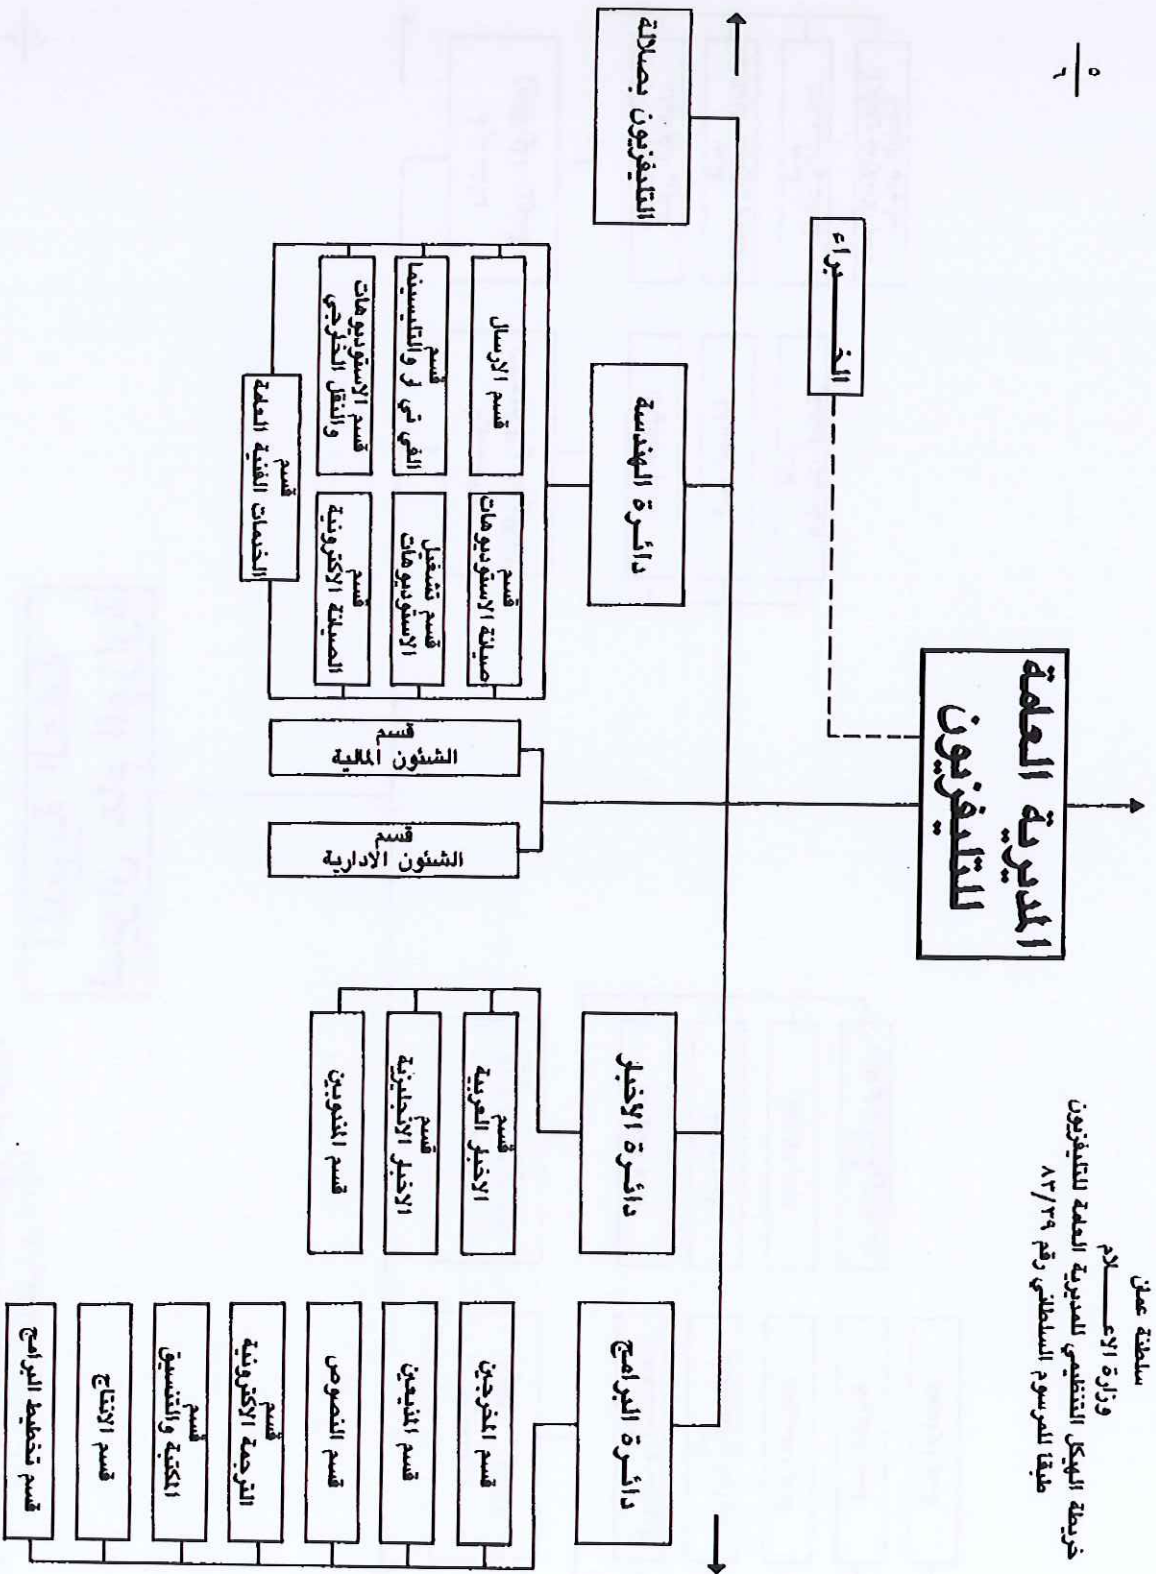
سلطنة عمان
وزارة الإعـــــــــلام
خريطة الهيكل التنظيمي للمديرية العامة للتليفزيون
طبقاً للمرسوم السلطاني رقم ٨٢/٣٩

٥/٦

المديرية العامة للتليفزيون

الخبـــــــراء

التليفزيون بصلالة

دائرة الهندسة

قسم صيانة الإستوديوهات

قسم الإرسال

قسم تشغيل الإستوديوهات

قسم الفني ن ر والتليسينما

قسم الصيانة الإلكترونية

قسم الإستوديوهات والنقل الخارجي

قسم الخدمات الفنية العامة

قسم الشئون المالية

قسم الشئون الادارية

دائرة الأخبار

قسم الأخبار العربية

قسم الأخبار الإنجليزية

قسم التحرير

دائرة البرامج

قسم المخرجين

قسم المذيعين

قسم النصوص

قسم الترجمة الإلكترونية

قسم المكتبة والتنسيق

قسم الإنتاج

قسم تخطيط البرامج